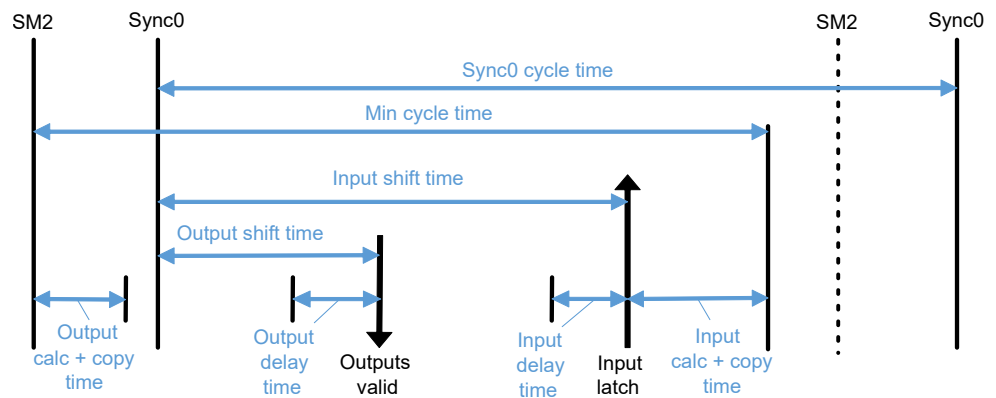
SM2
Sync0
SM2
Sync0

Sync0 cycle time

Min cycle time

Input shift time

Output shift time

Output calc + copy time

Output delay time

Outputs valid

Input delay time

Input latch

Input calc + copy time